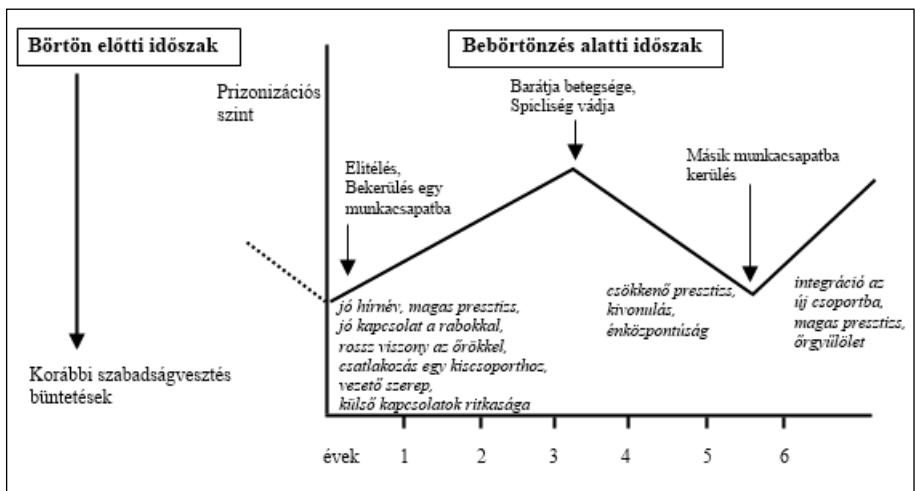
Börtön előtti időszak

Korábbi szabadságvesztés büntetések

Bebörtönzés alatti időszak

Prizonizációs szint

Elitélés, Bekerülés egy munkacsapatba

Barátja betegsége, Spicliség vádja

Másik munkacsapatba kerülés

jó hírnév, magas presztízs, jó kapcsolat a rabokkal, rossz viszony az őrökkel, csatlakozás egy kiscsoporthoz, vezető szerep, külső kapcsolatok ritkasága

csökkenő presztízs, kivonulás, énközpontúság

integráció az új csoportba, magas presztízs, őrgyűlölet

évek 1 2 3 4 5 6